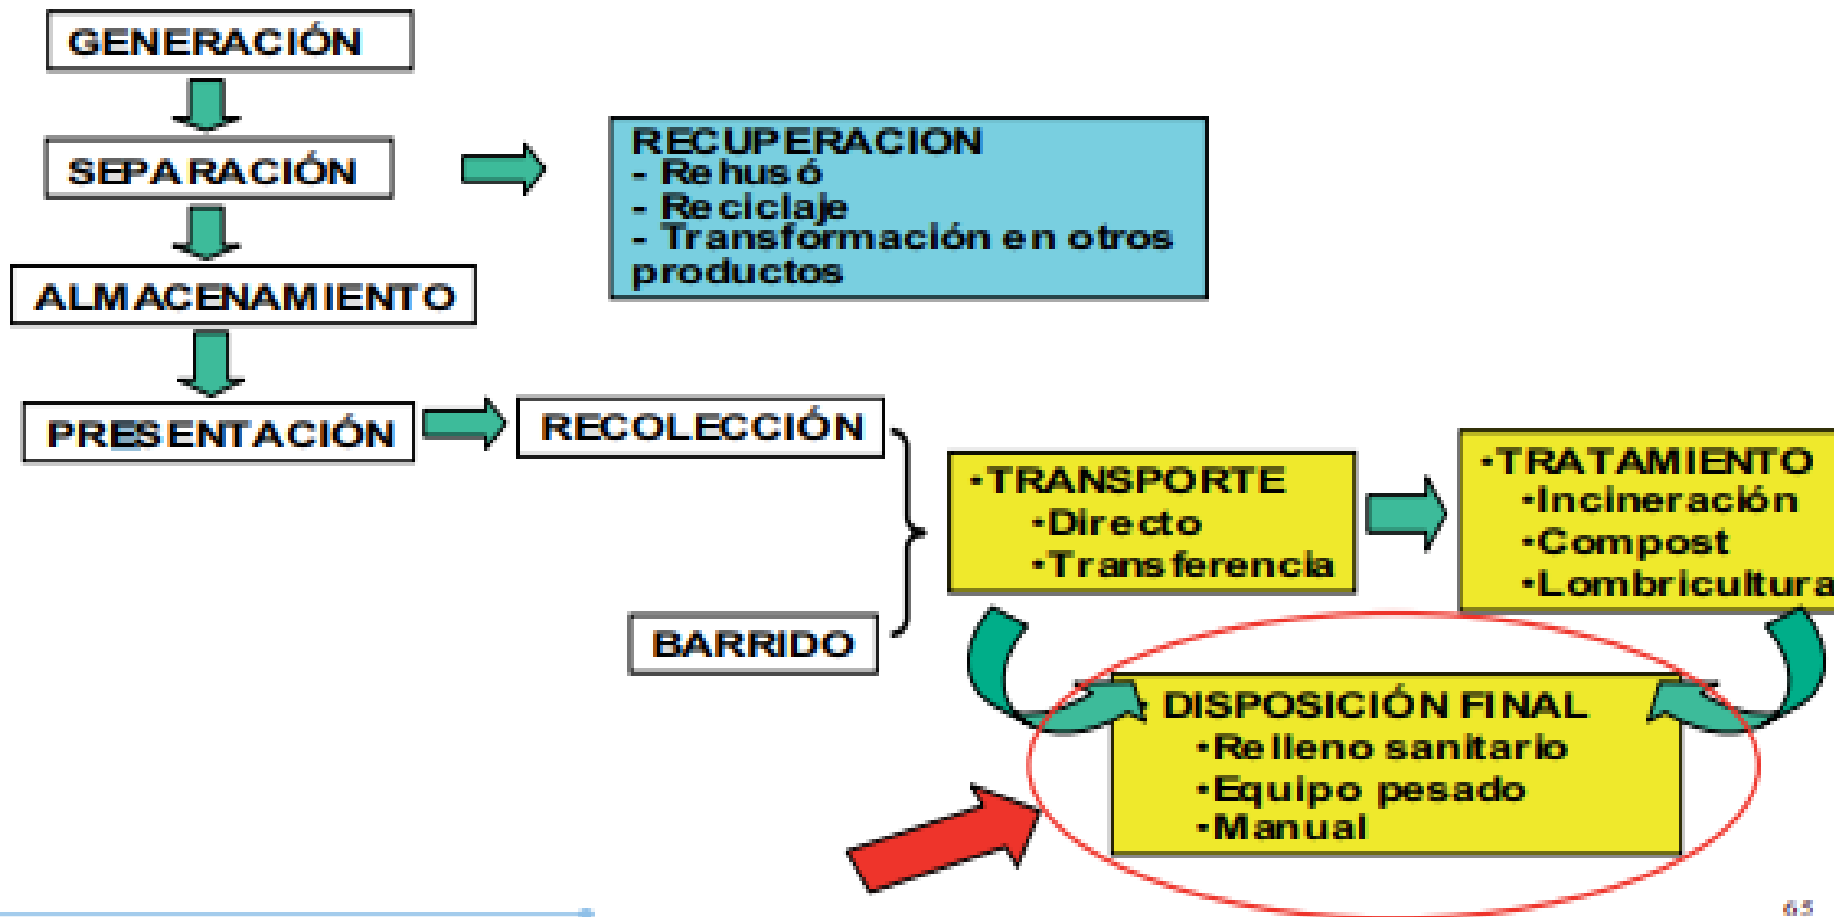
GENERACIÓN

SEPARACIÓN

ALMACENAMIENTO

PRESENTACIÓN

RECUPERACION
- Rehusó
- Reciclaje
- Transformación en otros productos

RECOLECCIÓN

BARRIDO

•TRANSPORTE
•Directo
•Transferencia

•TRATAMIENTO
•Incineración
•Compost
•Lombricultura

DISPOSICIÓN FINAL
•Relleno sanitario
•Equipo pesado
•Manual

65